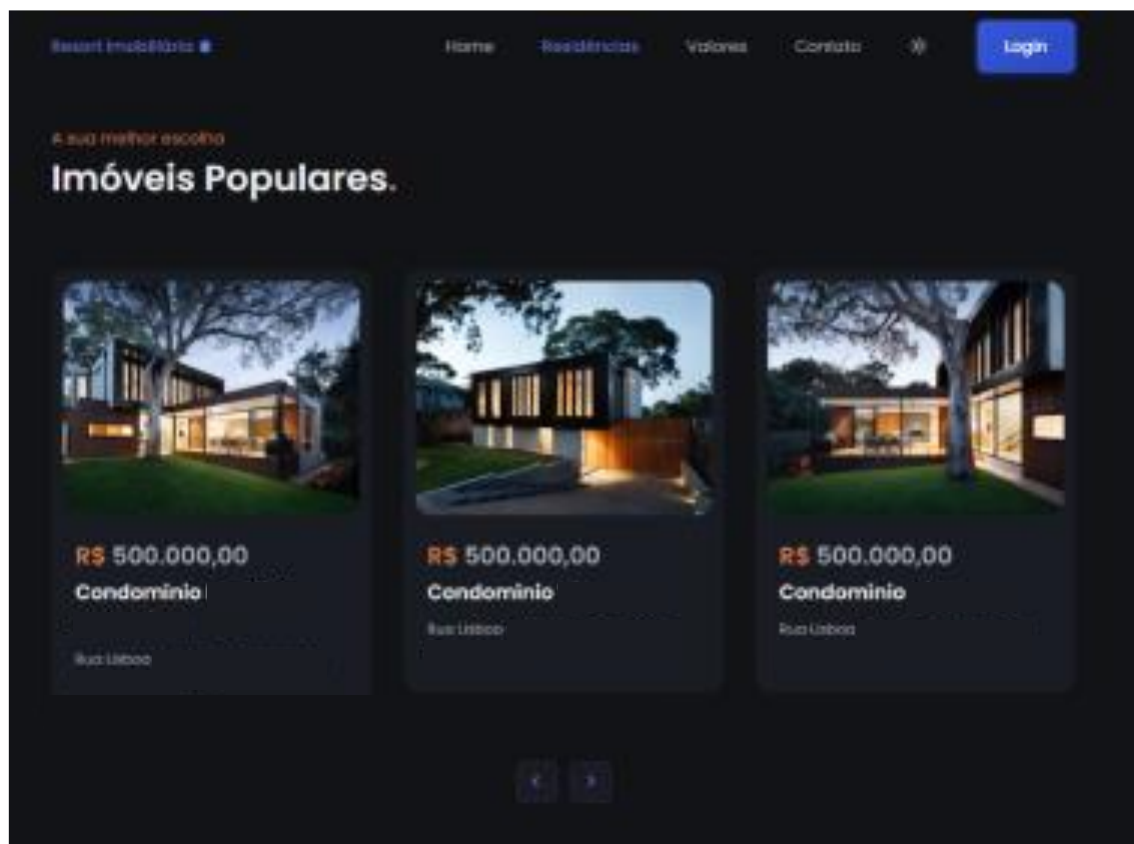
Resort Imobiliária

Home Residências Valores Contato

Login

A sua melhor escolha

Imóveis Populares.

R$ 500.000,00

Condominio

Rua Lisboa

R$ 500.000,00

Condominio

Rua Lisboa

R$ 500.000,00

Condominio

Rua Lisboa

‹ ›